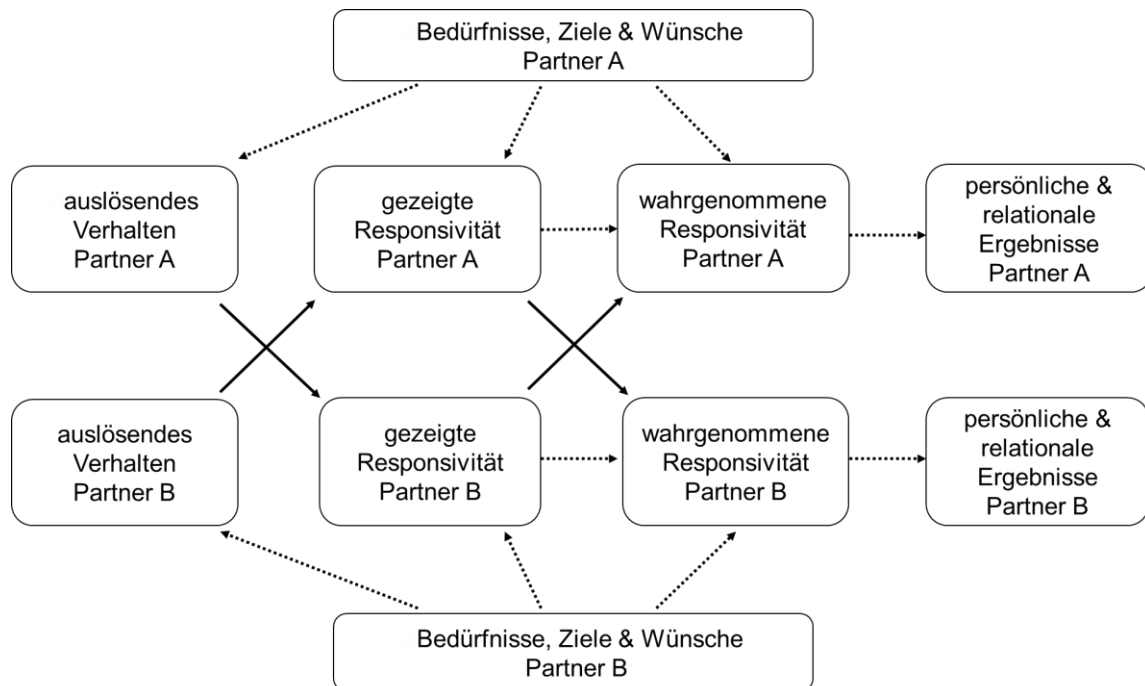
Bedürfnisse, Ziele & Wünsche
Partner A

auslösendes Verhalten Partner A

gezeigte Responsivität Partner A

wahrgenommene Responsivität Partner A

persönliche & relationale Ergebnisse Partner A

auslösendes Verhalten Partner B

gezeigte Responsivität Partner B

wahrgenommene Responsivität Partner B

persönliche & relationale Ergebnisse Partner B

Bedürfnisse, Ziele & Wünsche
Partner B